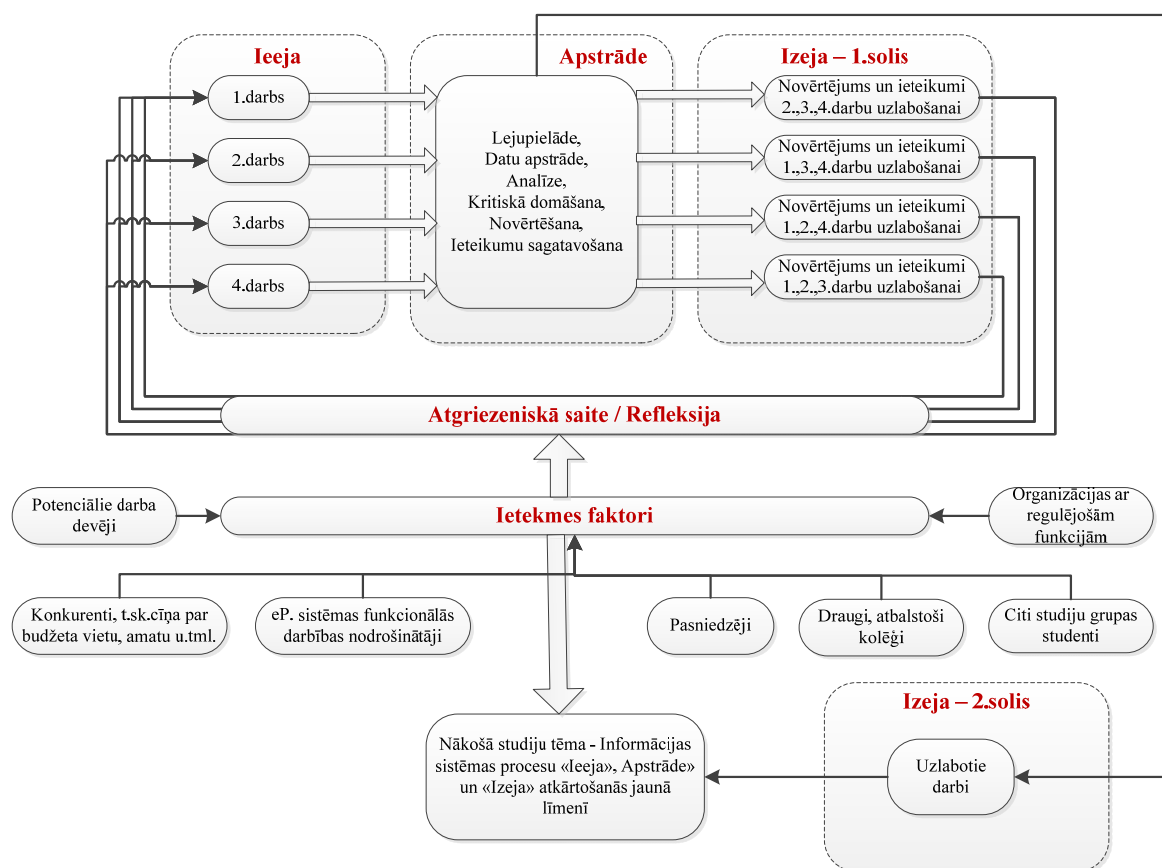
Ieeja

1.darbs

2.darbs

3.darbs

4.darbs

Apstrāde

Lejupielāde, Datu apstrāde, Analīze, Kritiskā domāšana, Novērtēšana, Ieteikumu sagatavošana

Izeja – 1.solis

Novērtējums un ieteikumi 2.,3.,4.darbu uzlabošanai

Novērtējums un ieteikumi 1.,3.,4.darbu uzlabošanai

Novērtējums un ieteikumi 1.,2.,4.darbu uzlabošanai

Novērtējums un ieteikumi 1.,2.,3.darbu uzlabošanai

Atgriezeniskā saite / Refleksija

Potenciālie darba devēji

Ietekmes faktori

Organizācijas ar regulējošām funkcijām

Konkurenti, t.sk.cīņa par budžeta vietu, amatu u.tml.

eP. sistēmas funkcionālās darbības nodrošinātāji

Pasniedzēji

Draugi, atbalstoši kolēģi

Citi studiju grupas studenti

Izeja – 2.solis

Nākošā studiju tēma - Informācijas sistēmas procesu «Ieeja», Apstrāde» un «Izeja» atkārtošanās jaunā līmenī

Uzlabotie darbi